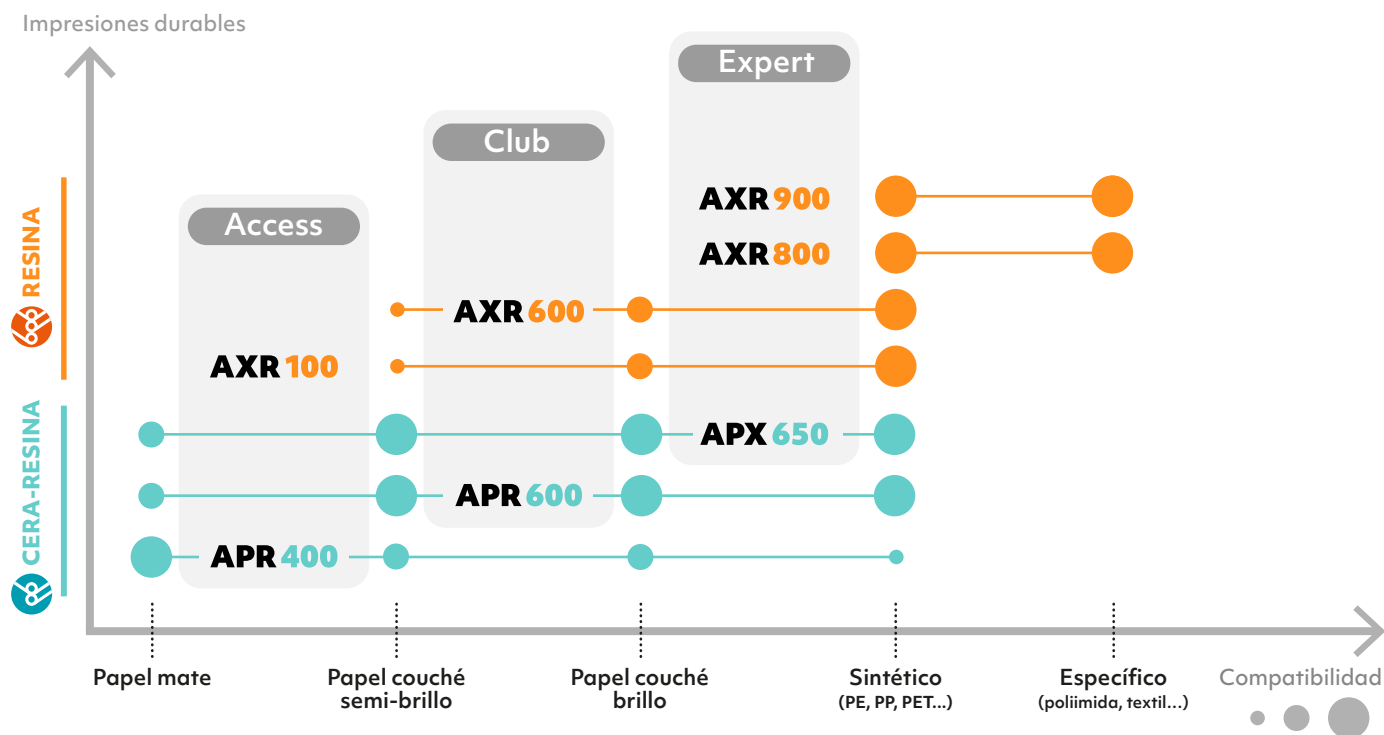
Impresiones durables

RESINA

CERA-RESINA

Access

Club

Expert

AXR 900

AXR 800

AXR 600

AXR 100

APX 650

APR 600

APR 400

Papel mate

Papel couché semi-brillo

Papel couché brillo

Sintético (PE, PP, PET...)

Específico (poliimida, textil...)

Compatibilidad